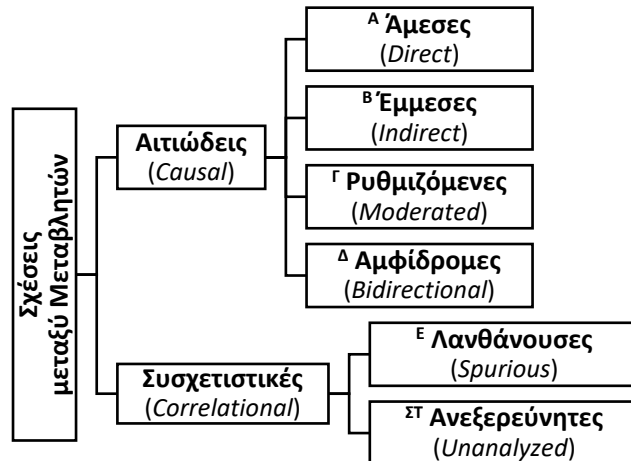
Σχέσεις μεταξύ Μεταβλητών

Αιτιώδεις (Causal)

A Άμεσες (Direct)

B Έμμεσες (Indirect)

Γ Ρυθμιζόμενες (Moderated)

Δ Αμφίδρομες (Bidirectional)

Συσχετιστικές (Correlational)

E Λανθάνουσες (Spurious)

ΣΤ Ανεξερεύνητες (Unanalyzed)